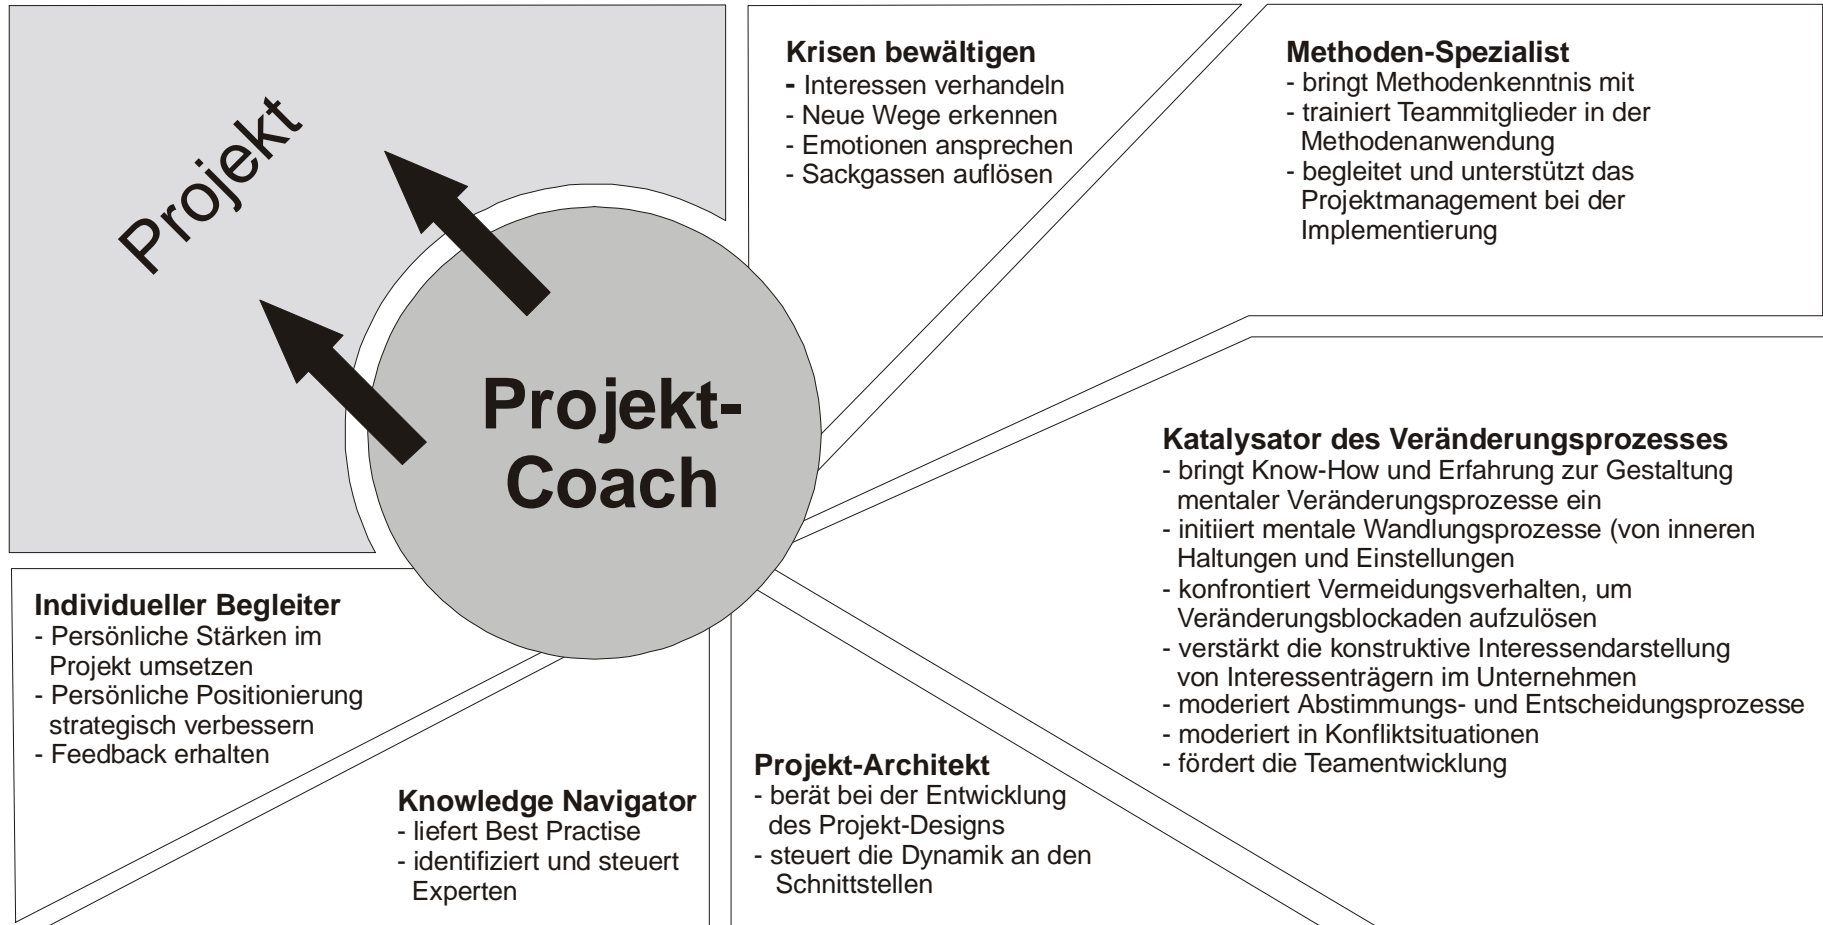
Projekt

Projekt-Coach

Krisen bewältigen
- Interessen verhandeln
- Neue Wege erkennen
- Emotionen ansprechen
- Sackgassen auflösen

Methoden-Spezialist
- bringt Methodenkenntnis mit
- trainiert Teammitglieder in der Methodenanwendung
- begleitet und unterstützt das Projektmanagement bei der Implementierung

Katalysator des Veränderungsprozesses
- bringt Know-How und Erfahrung zur Gestaltung mentaler Veränderungsprozesse ein
- initiiert mentale Wandlungsprozesse (von inneren Haltungen und Einstellungen
- konfrontiert Vermeidungsverhalten, um Veränderungsblockaden aufzulösen
- verstärkt die konstruktive Interessendarstellung von Interessenträgern im Unternehmen
- moderiert Abstimmungs- und Entscheidungsprozesse
- moderiert in Konfliktsituationen
- fördert die Teamentwicklung

Individueller Begleiter
- Persönliche Stärken im Projekt umsetzen
- Persönliche Positionierung strategisch verbessern
- Feedback erhalten

Knowledge Navigator
- liefert Best Practise
- identifiziert und steuert Experten

Projekt-Architekt
- berät bei der Entwicklung des Projekt-Designs
- steuert die Dynamik an den Schnittstellen